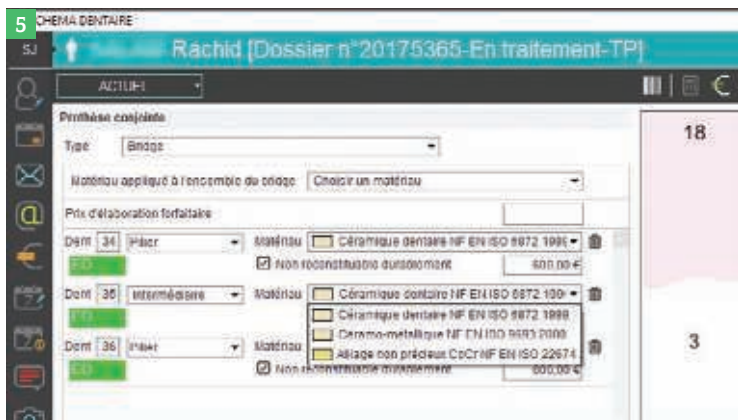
5 CHEMA DENTAIRE

SJ

Rachid [Dossier n°20175365-En traitement-TP]

ACTUEL

Prothèse conjointe

Type Bridge

Matériau appliqué à l'ensemble du bridge Choisir un matériau

Prix d'élaboration forfaitaire

Dent 34 Pilier Matériau Céramique dentaire NF EN ISO 6872 1999

PD

Non reconstituable durablement 600,00 €

Dent 35 Intermédiaire Matériau Céramique dentaire NF EN ISO 6872 1999

PD

Céramique dentaire NF EN ISO 6872 1999

Céramo-métallique NF EN ISO 9693 2000

Alliage non précieux CoCr NF EN ISO 22674

Dent 36 Pilier Matériau

PD

Non reconstituable durablement 600,00 €

18

3